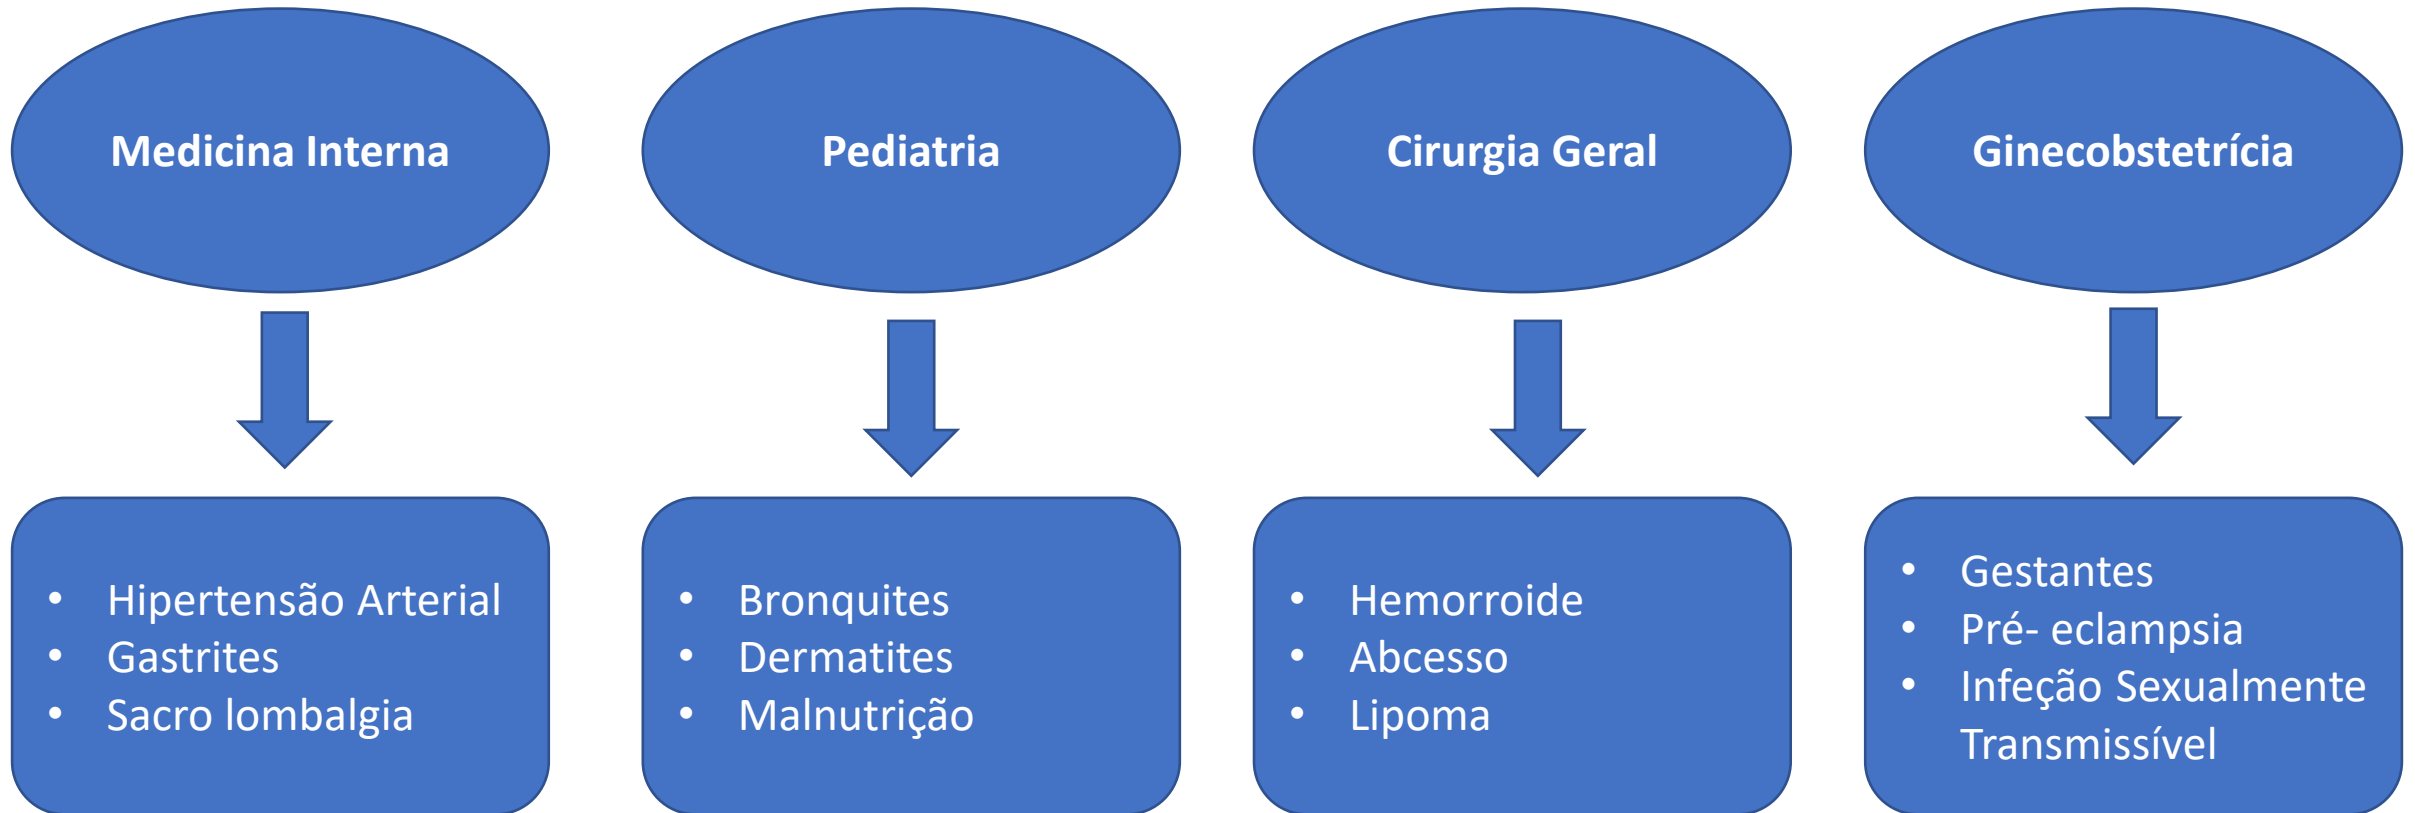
Medicina Interna

- Hipertensão Arterial
- Gastrites
- Sacro lombalgia

Pediatria

- Bronquites
- Dermatites
- Malnutrição

Cirurgia Geral

- Hemorroide
- Abcesso
- Lipoma

Ginecobstetrícia

- Gestantes
- Pré- eclampsia
- Infeção Sexualmente Transmissível